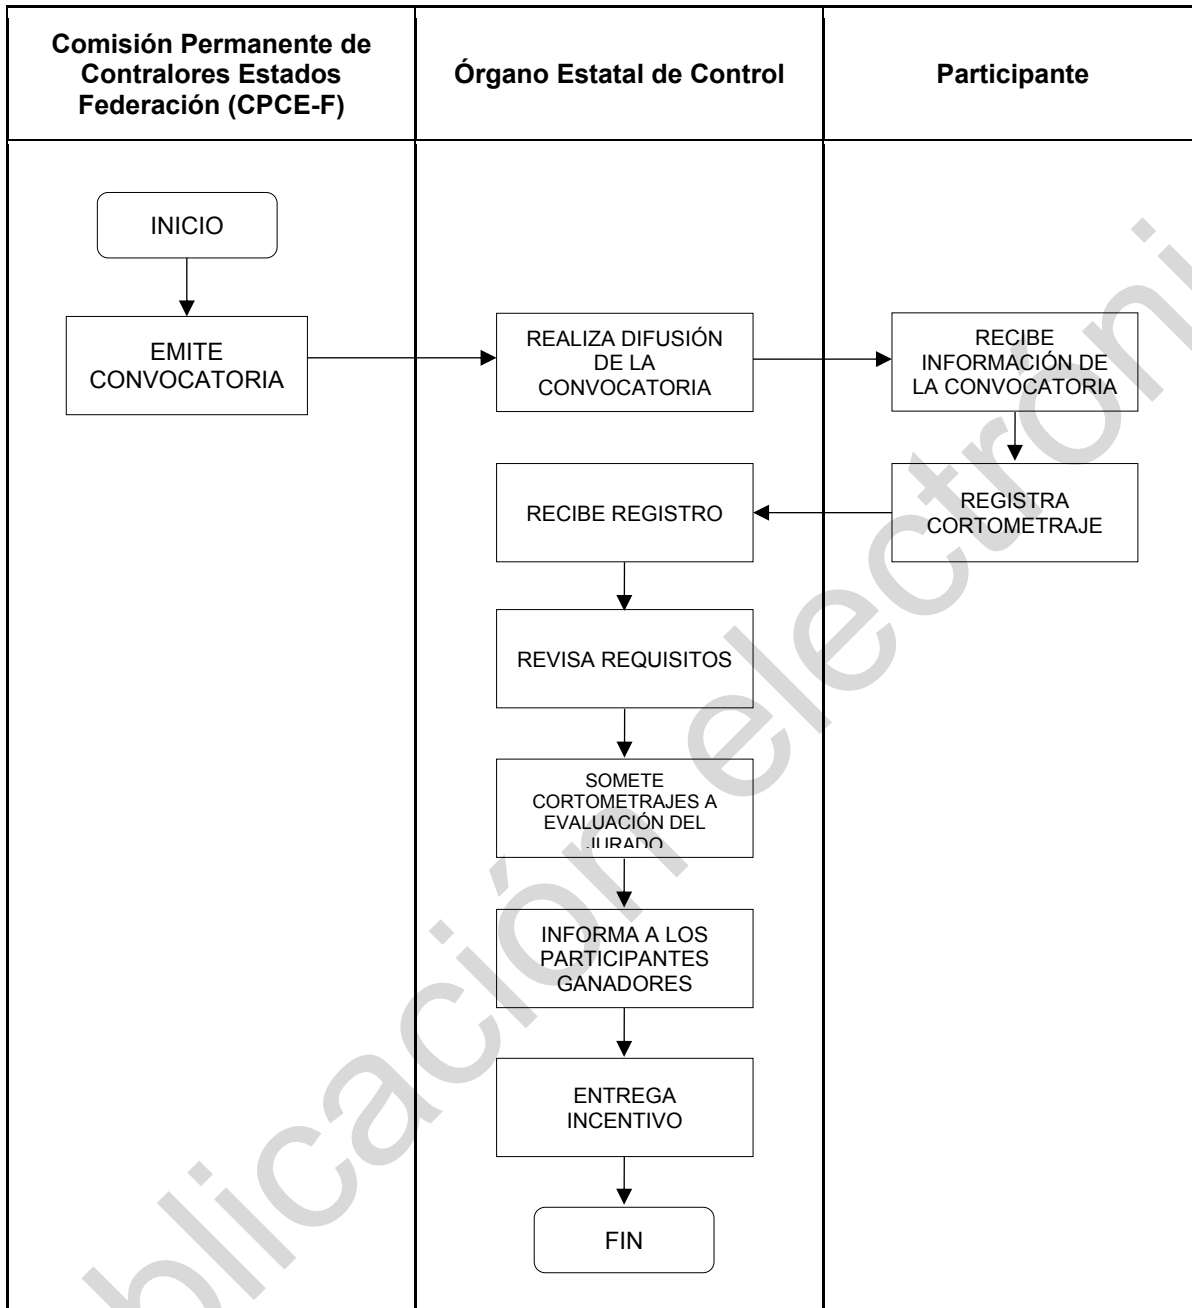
| Comisión Permanente de Contralores Estados Federación (CPCE-F) | Órgano Estatal de Control | Participante |
|---|---|---|

INICIO

EMITE CONVOCATORIA

REALIZA DIFUSIÓN DE LA CONVOCATORIA

RECIBE INFORMACIÓN DE LA CONVOCATORIA

REGISTRA CORTOMETRAJE

RECIBE REGISTRO

REVISA REQUISITOS

SOMETE CORTOMETRAJES A EVALUACIÓN DEL JURADO

INFORMA A LOS PARTICIPANTES GANADORES

ENTREGA INCENTIVO

FIN

publicación electrónica